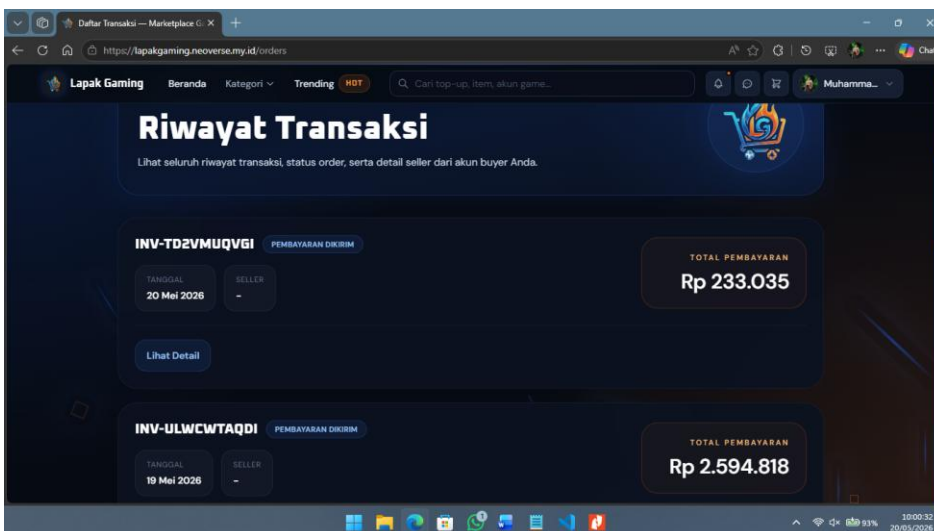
Daftar Transaksi — Marketplace G ×
https://lapakgaming.neoverse.my.id/orders
Lapak Gaming Beranda Kategori Trending HOT Cari top-up, item, akun game... Muhamma...

Riwayat Transaksi

Lihat seluruh riwayat transaksi, status order, serta detail seller dari akun buyer Anda.

INV-TD2VMUQVGI PEMBAYARAN DIKIRIM

TANGGAL
20 Mei 2026

SELLER
-

TOTAL PEMBAYARAN
Rp 233.035

Lihat Detail

INV-ULWCWTAQDI PEMBAYARAN DIKIRIM

TANGGAL
19 Mei 2026

SELLER
-

TOTAL PEMBAYARAN
Rp 2.594.818

93%
10:00:32
20/05/2026